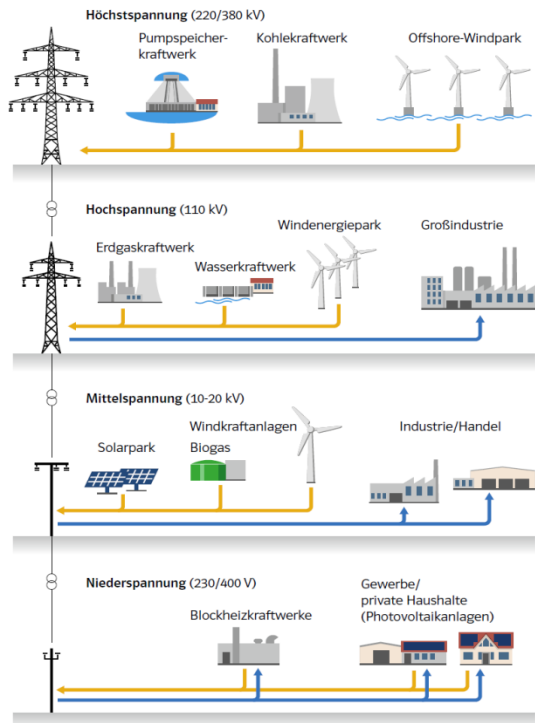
**Höchstspannung** (220/380 kV)

Pumpspeicherkraftwerk

Kohlekraftwerk

Offshore-Windpark

**Hochspannung** (110 kV)

Erdgaskraftwerk

Wasserkraftwerk

Windenergiepark

Großindustrie

**Mittelspannung** (10-20 kV)

Solarpark

Windkraftanlagen

Biogas

Industrie/Handel

**Niederspannung** (230/400 V)

Blockheizkraftwerke

Gewerbe/
private Haushalte
(Photovoltaikanlagen)